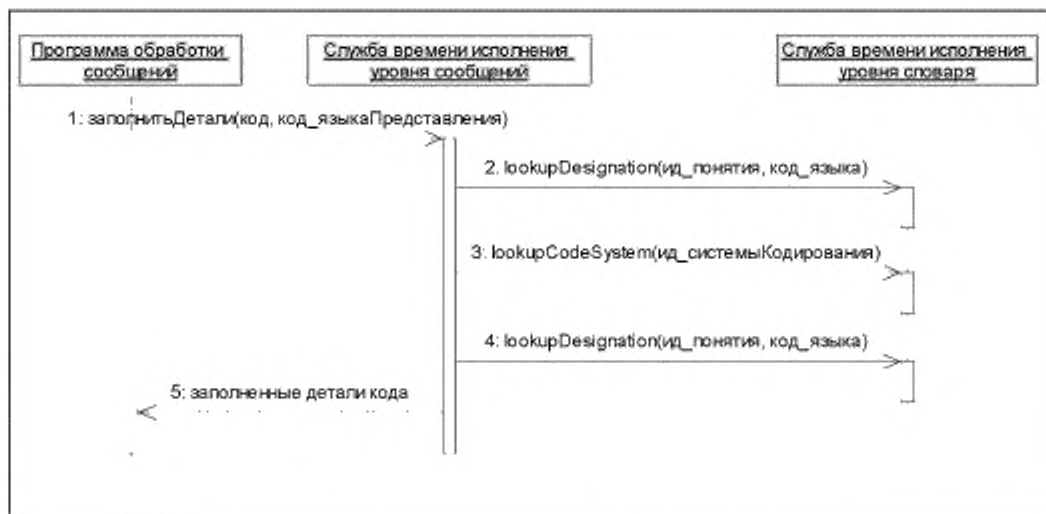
Программа обработки сообщений

Служба времени исполнения уровня сообщений

Служба времени исполнения уровня словаря

1: заполнитьДетали(код, код_языкаПредставления)

2. lookupDesignation(ид_понятия, код_языка)

3: lookupCodeSystem(ид_системыКодирования)

4: lookupDesignation(ид_понятия, код_языка)

5: заполненные детали кода